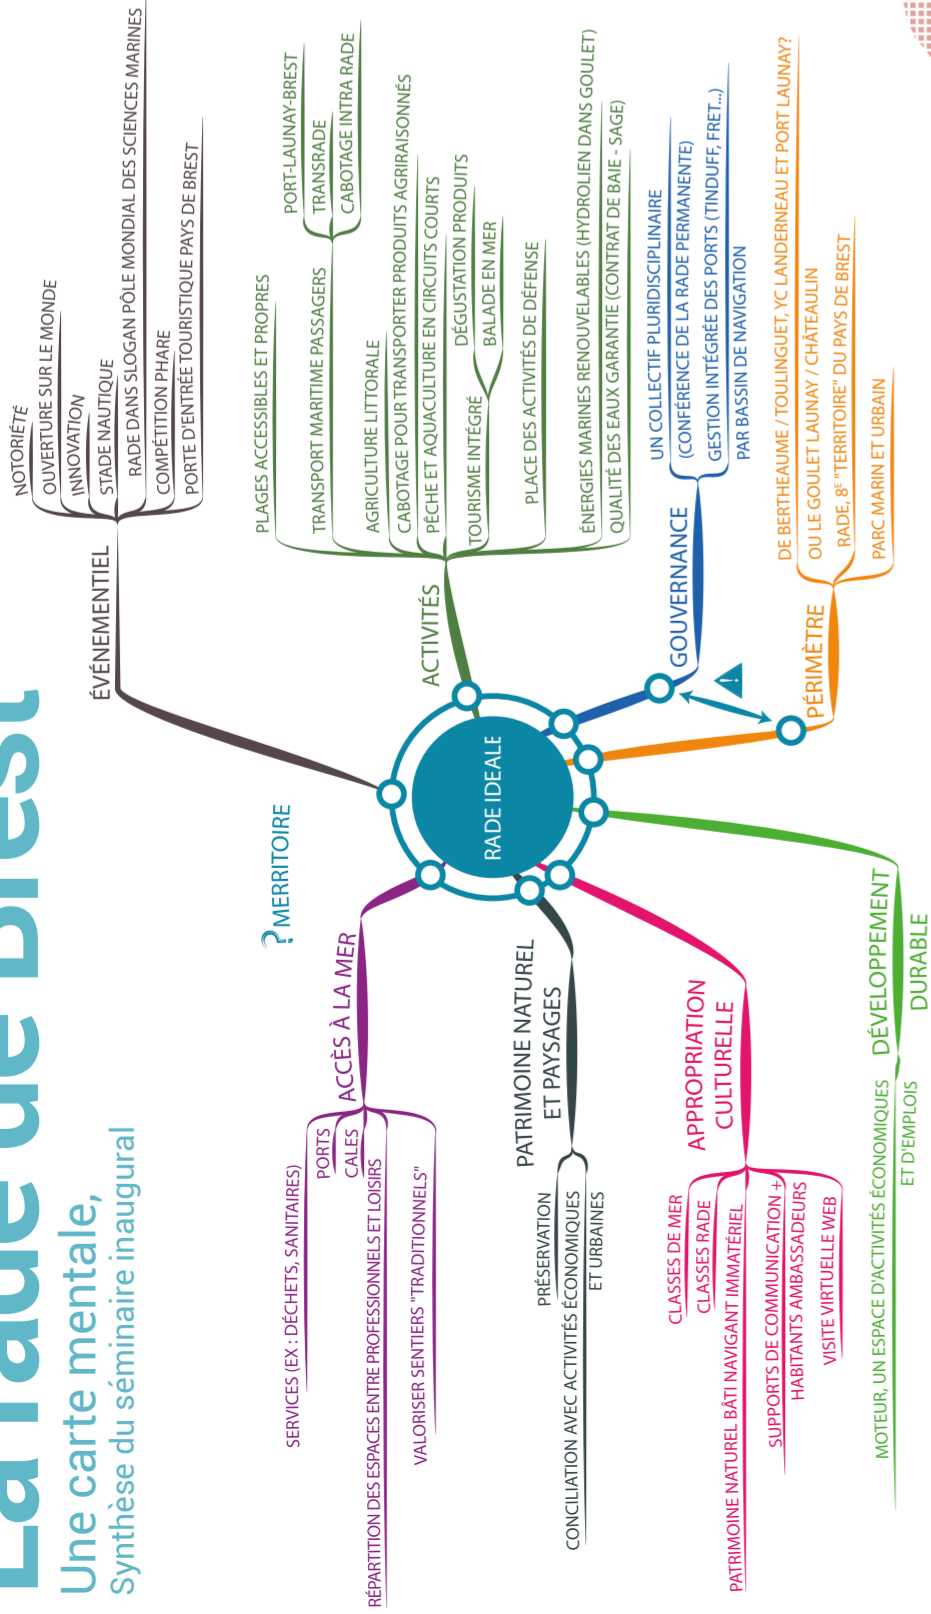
La rade de Brest
Une carte mentale,
Synthèse du séminaire inaugural

RADE IDEALE

ÉVÉNEMENTIEL
NOTORIÉTÉ
OUVERTURE SUR LE MONDE
INNOVATION
STADE NAUTIQUE
RADE DANS SLOGAN PÔLE MONDIAL DES SCIENCES MARINES
COMPÉTITION PHARE
PORTE D'ENTRÉE TOURISTIQUE PAYS DE BREST

ACTIVITÉS
PLAGES ACCESSIBLES ET PROPRES
TRANSPORT MARITIME PASSAGERS
PORT-LAUNAY-BREST
TRANSRADE
CABOTAGE INTRA RADE
AGRICULTURE LITTORALE
CABOTAGE POUR TRANSPORTER PRODUITS AGRIRAISONNÉS
PÊCHE ET AQUACULTURE EN CIRCUITS COURTS
TOURISME INTÉGRÉ
DÉGUSTATION PRODUITS
BALADE EN MER
PLACE DES ACTIVITÉS DE DÉFENSE
ÉNERGIES MARINES RENOUVELABLES (HYDROLIEN DANS GOULET)
QUALITÉ DES EAUX GARANTIE (CONTRAT DE BAIE - SAGE)

GOUVERNANCE
UN COLLECTIF PLURIDISCIPLINAIRE
(CONFÉRENCE DE LA RADE PERMANENTE)
GESTION INTÉGRÉE DES PORTS (TINDUFF, FRET...)
PAR BASSIN DE NAVIGATION

PÉRIMÈTRE
DE BERTHEAUME / TOULINGUET, YC LANDERNEAU ET PORT LAUNAY?
OU LE GOULET LAUNAY / CHÂTEAULIN
RADE, 8$^{E}$ "TERRITOIRE" DU PAYS DE BREST
PARC MARIN ET URBAIN

DÉVELOPPEMENT DURABLE
MOTEUR, UN ESPACE D'ACTIVITÉS ÉCONOMIQUES ET D'EMPLOIS

APPROPRIATION CULTURELLE
CLASSES DE MER
CLASSES RADE
PATRIMOINE NATUREL BÂTI NAVIGANT IMMATÉRIEL
SUPPORTS DE COMMUNICATION + HABITANTS AMBASSADEURS
VISITE VIRTUELLE WEB

PATRIMOINE NATUREL ET PAYSAGES
PRÉSERVATION
CONCILIATION AVEC ACTIVITÉS ÉCONOMIQUES ET URBAINES

ACCÈS À LA MER
SERVICES (EX : DÉCHETS, SANITAIRES)
PORTS
CALES
RÉPARTITION DES ESPACES ENTRE PROFESSIONNELS ET LOISIRS
VALORISER SENTIERS "TRADITIONNELS"

MERRITOIRE